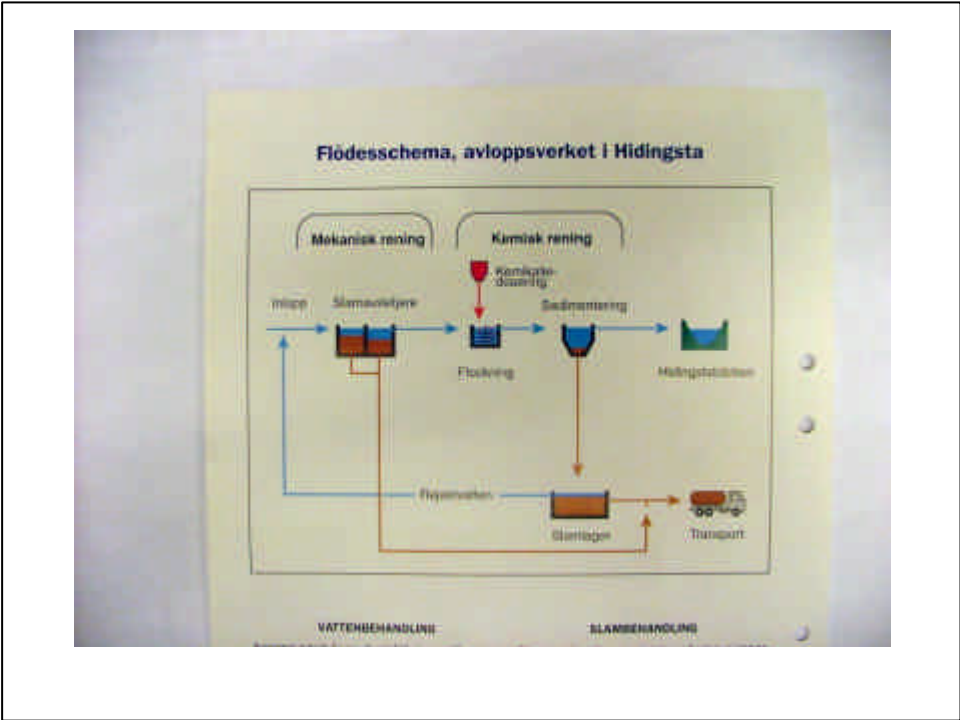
Flödesschema, avloppsverket i Hidingsta

Mekanisk rening

Kemisk rening

Kemikalie-dosering

Inlopp

Slamavskiljare

Sedimentering

Flockning

Hidingstabäcken

Rejektvatten

Slamlager

Transport

VATTENBEHANDLING

SLAMBEHANDLING